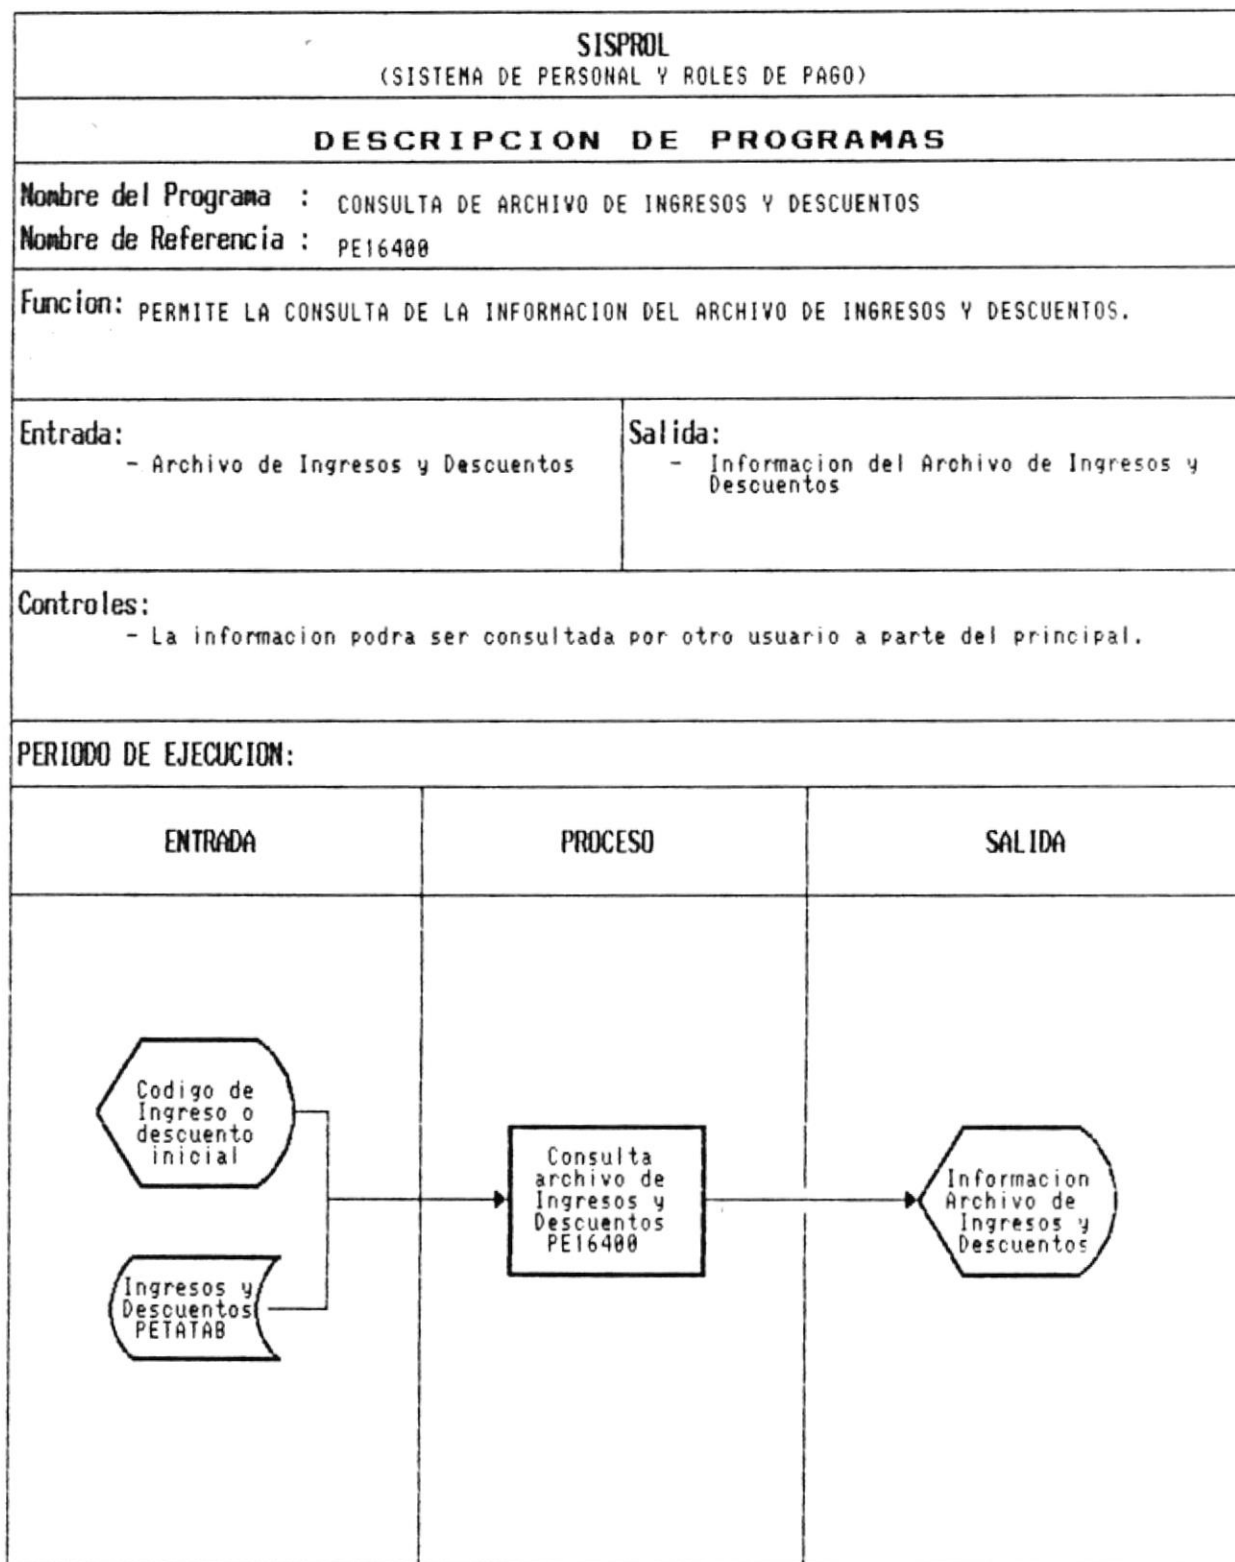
SISPROL
(SISTEMA DE PERSONAL Y ROLES DE PAGO)

DESCRIPCION DE PROGRAMAS

Nombre del Programa : CONSULTA DE ARCHIVO DE INGRESOS Y DESCUENTOS
Nombre de Referencia : PE16400

Funcion: PERMITE LA CONSULTA DE LA INFORMACION DEL ARCHIVO DE INGRESOS Y DESCUENTOS.

Entrada:
- Archivo de Ingresos y Descuentos

Salida:
- Informacion del Archivo de Ingresos y Descuentos

Controles:
- La informacion podra ser consultada por otro usuario a parte del principal.

PERIODO DE EJECUCION:

| ENTRADA | PROCESO | SALIDA |
|---|---|---|

Codigo de Ingreso o descuento inicial

Ingresos y Descuentos PETATAB

Consulta archivo de Ingresos y Descuentos PE16400

Informacion Archivo de Ingresos y Descuentos